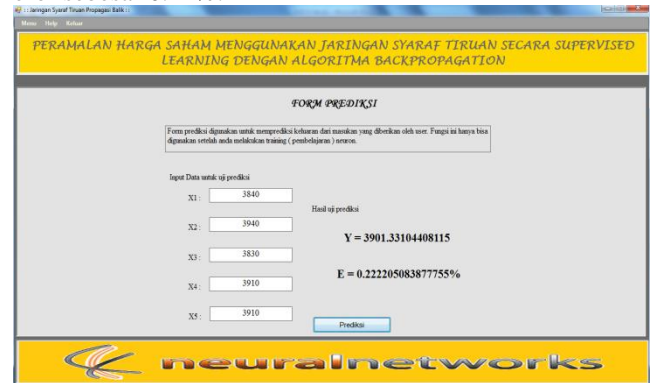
:: Jaringan Syaraf Tiruan Propagasi Balik ::

Menu Help Keluar

PERAMALAN HARGA SAHAM MENGGUNAKAN JARINGAN SYARAF TIRUAN SECARA SUPERVISED LEARNING DENGAN ALGORITMA BACKPROPAGATION

FORM PREDIKSI

Form prediksi digunakan untuk memprediksi keluaran dari masukan yang diberikan oleh user. Fungsi ini hanya bisa digunakan setelah anda melakukan training ( pembelajaran ) neuron.

Input Data untuk uji prediksi

X1 : 3840

X2 : 3940

X3 : 3830

X4 : 3910

X5 : 3910

Hasil uji prediksi

Y = 3901.33104408115

E = 0.222205083877755%

Prediksi

neuralnetworks